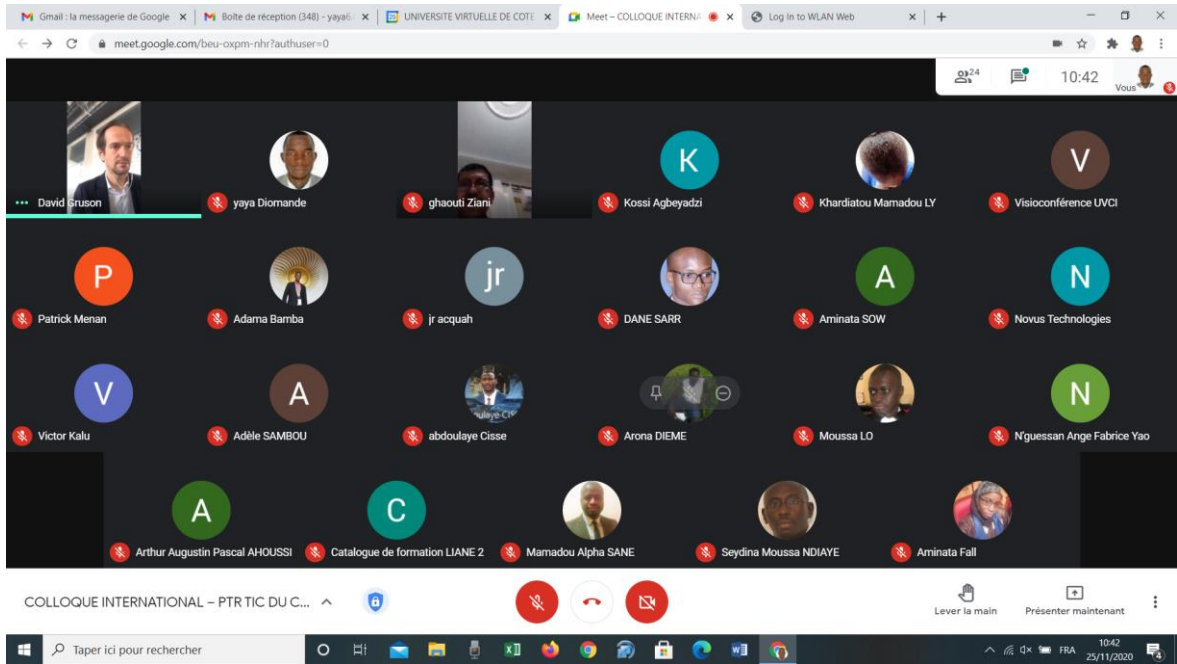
Gmail : la messagerie de Google × Boîte de réception (348) - yayaб × UNIVERSITE VIRTUELLE DE COTE × Meet – COLLOQUE INTERNA × Log In to WLAN Web × +

meet.google.com/beu-oxpm-nhr?authuser=0

24

10:42

Vous

David Gruson

yaya Diomande

ghaouti Ziani

K

Kossi Agbeyadzi

Khardiatou Mamadou LY

V

Visioconférence UVCI

P

Patrick Menan

Adama Bamba

jr

jr acquah

DANE SARR

A

Aminata SOW

N

Novus Technologies

V

Victor Kalu

A

Adèle SAMBOU

abdoulaye Cisse

Arona DIEME

Moussa LO

N

N'guessan Ange Fabrice Yao

A

Arthur Augustin Pascal AHOUSSI

C

Catalogue de formation LIANE 2

Mamadou Alpha SANE

Seydina Moussa NDIAYE

Aminata Fall

COLLOQUE INTERNATIONAL – PTR TIC DU C...

Lever la main

Présenter maintenant

Taper ici pour rechercher

FRA

10:42
25/11/2020